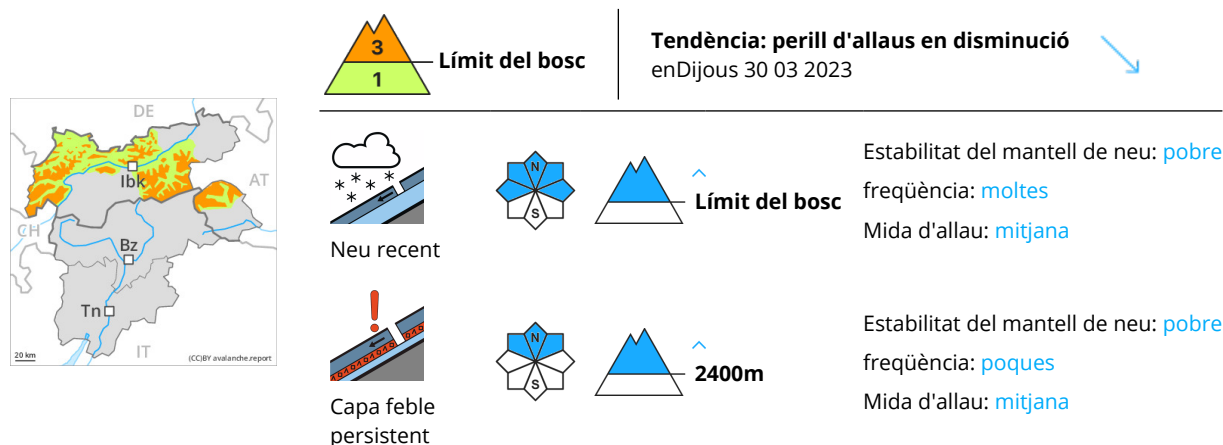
DE
AT
CH
Ibk
Bz
Tn
IT
20 km
(CC)BY avalanche.report

3
1
Límit del bosc

Tendència: perill d'allaus en disminució
enDijous 30 03 2023

Neu recent
N
S
Límit del bosc
Estabilitat del mantell de neu: pobre
freqüència: moltes
Mida d'allau: mitjana

Capa feble persistent
N
S
2400m
Estabilitat del mantell de neu: pobre
freqüència: poques
Mida d'allau: mitjana